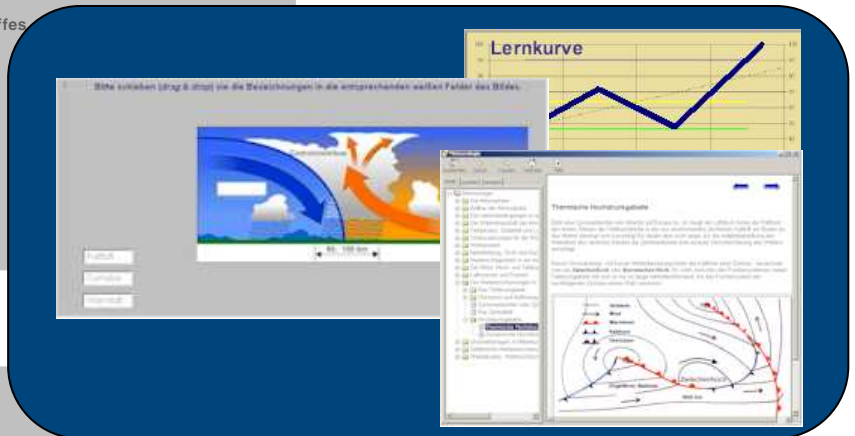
ffes

Lernkurve

Bitte schieben (drag & drop) sie die Bezeichnungen in die entsprechenden weißen Felder des Bildes.

Kaltluft
Cumulus
Warmluft

Cumulonimbus

60 - 100 km

Thermische Hochdruckgebiete

Tiefdruck